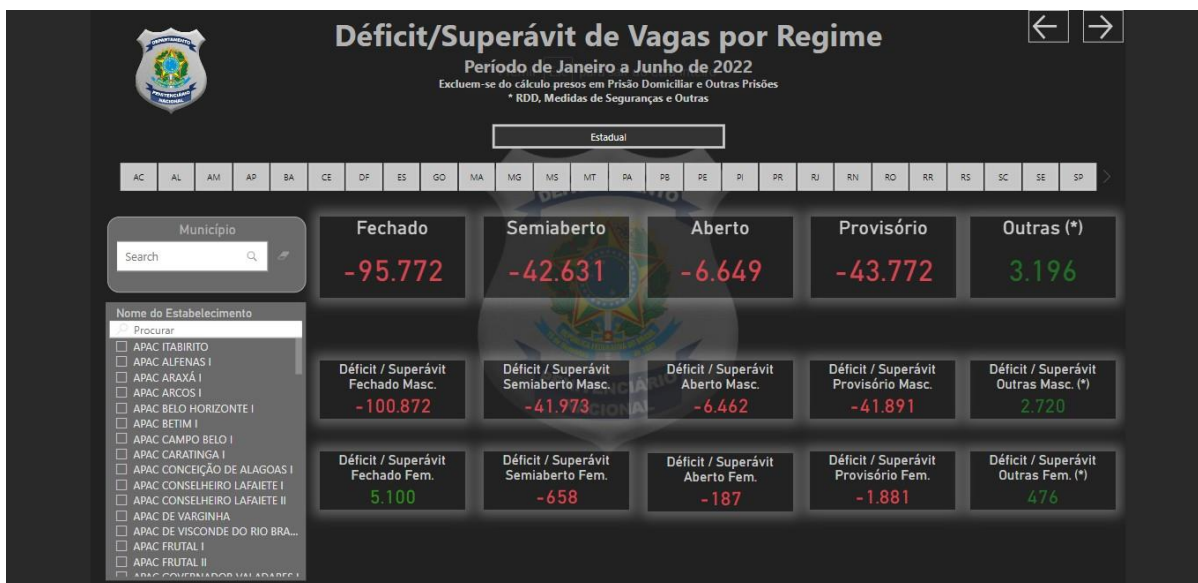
DEPARTAMENTO PENITENCIÁRIO NACIONAL

Déficit/Superávit de Vagas por Regime
Período de Janeiro a Junho de 2022
Excluem-se do cálculo presos em Prisão Domiciliar e Outras Prisões
* RDD, Medidas de Seguranças e Outras

←  →

Estadual

AC AL AM AP BA CE DF ES GO MA MG MS MT PA PB PE PI PR RJ RN RO RR RS SC SE SP

Município
Search

Nome do Estabelecimento
Procurar
APAC ITABIRITO
APAC ALFENAS I
APAC ARAXÁ I
APAC ARCOS I
APAC BELO HORIZONTE I
APAC BETIM I
APAC CAMPO BELO I
APAC CARATINGA I
APAC CONCEIÇÃO DE ALAGOAS I
APAC CONSELHEIRO LAFAIETE I
APAC CONSELHEIRO LAFAIETE II
APAC DE VARGINHA
APAC DE VISCONDE DO RIO BRA...
APAC FRUTAL I
APAC FRUTAL II
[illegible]

Fechado
-95.772

Semiaberto
-42.631

Aberto
-6.649

Provisório
-43.772

Outras (*)
3.196

Déficit / Superávit Fechado Masc.
-100.872

Déficit / Superávit Semiaberto Masc.
-41.973

Déficit / Superávit Aberto Masc.
-6.462

Déficit / Superávit Provisório Masc.
-41.891

Déficit / Superávit Outras Masc. (*)
2.720

Déficit / Superávit Fechado Fem.
5.100

Déficit / Superávit Semiaberto Fem.
-658

Déficit / Superávit Aberto Fem.
-187

Déficit / Superávit Provisório Fem.
-1.881

Déficit / Superávit Outras Fem. (*)
476